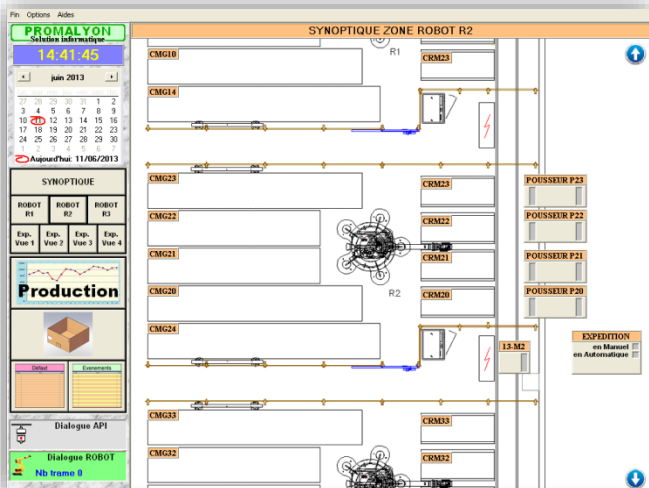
Fin Options Aides

PROMALYON
Solution informatique
14:41:45

juin 2013

| | | | | | | |
|---|---|---|---|---|---|---|
| 27 | 28 | 29 | 30 | 31 | 1 | 2 |
| 3 | 4 | 5 | 6 | 7 | 8 | 9 |
| 10 | 11 | 12 | 13 | 14 | 15 | 16 |
| 17 | 18 | 19 | 20 | 21 | 22 | 23 |
| 24 | 25 | 26 | 27 | 28 | 29 | 30 |
| 1 | 2 | 3 | 4 | 5 | 6 | 7 |

Aujourd'hui: 11/06/2013

SYNOPTIQUE

ROBOT R1
ROBOT R2
ROBOT R3

Exp. Vue 1
Exp. Vue 2
Exp. Vue 3
Exp. Vue 4

Production

Défaut
Evenements

Dialogue API

Dialogue ROBOT
Nb trame 0

SYNOPTIQUE ZONE ROBOT R2

R1
CMG10
CRM23
CMG14
CMG23
CRM23
POUSSEUR P23
CMG22
CRM22
POUSSEUR P22
CMG21
CRM21
POUSSEUR P21
CMG20
R2
CRM20
POUSSEUR P20
CMG24
EXPEDITION
en Manuel
en Automatique
13-M2
CMG33
CRM33
CMG32
CRM32